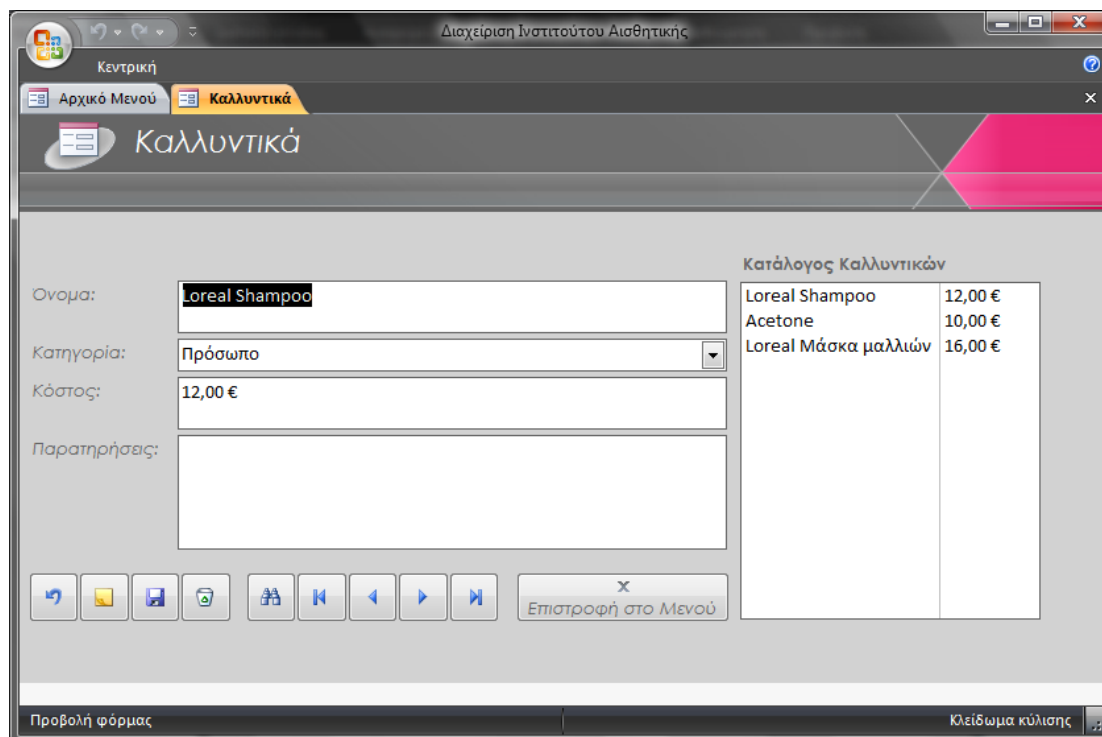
Διαχείριση Ινστιτούτου Αισθητικής

Κεντρική

Αρχικό Μενού | Καλλυντικά

Καλλυντικά

Ονομα: Loreal Shampoo

Κατηγορία: Πρόσωπο

Κόστος: 12,00 €

Παρατηρήσεις:

x
Επιστροφή στο Μενού

Κατάλογος Καλλυντικών

| | |
|---|---|
| Loreal Shampoo | 12,00 € |
| Acetone | 10,00 € |
| Loreal Μάσκα μαλλιών | 16,00 € |

Προβολή φόρμας

Κλείδωμα κύλισης